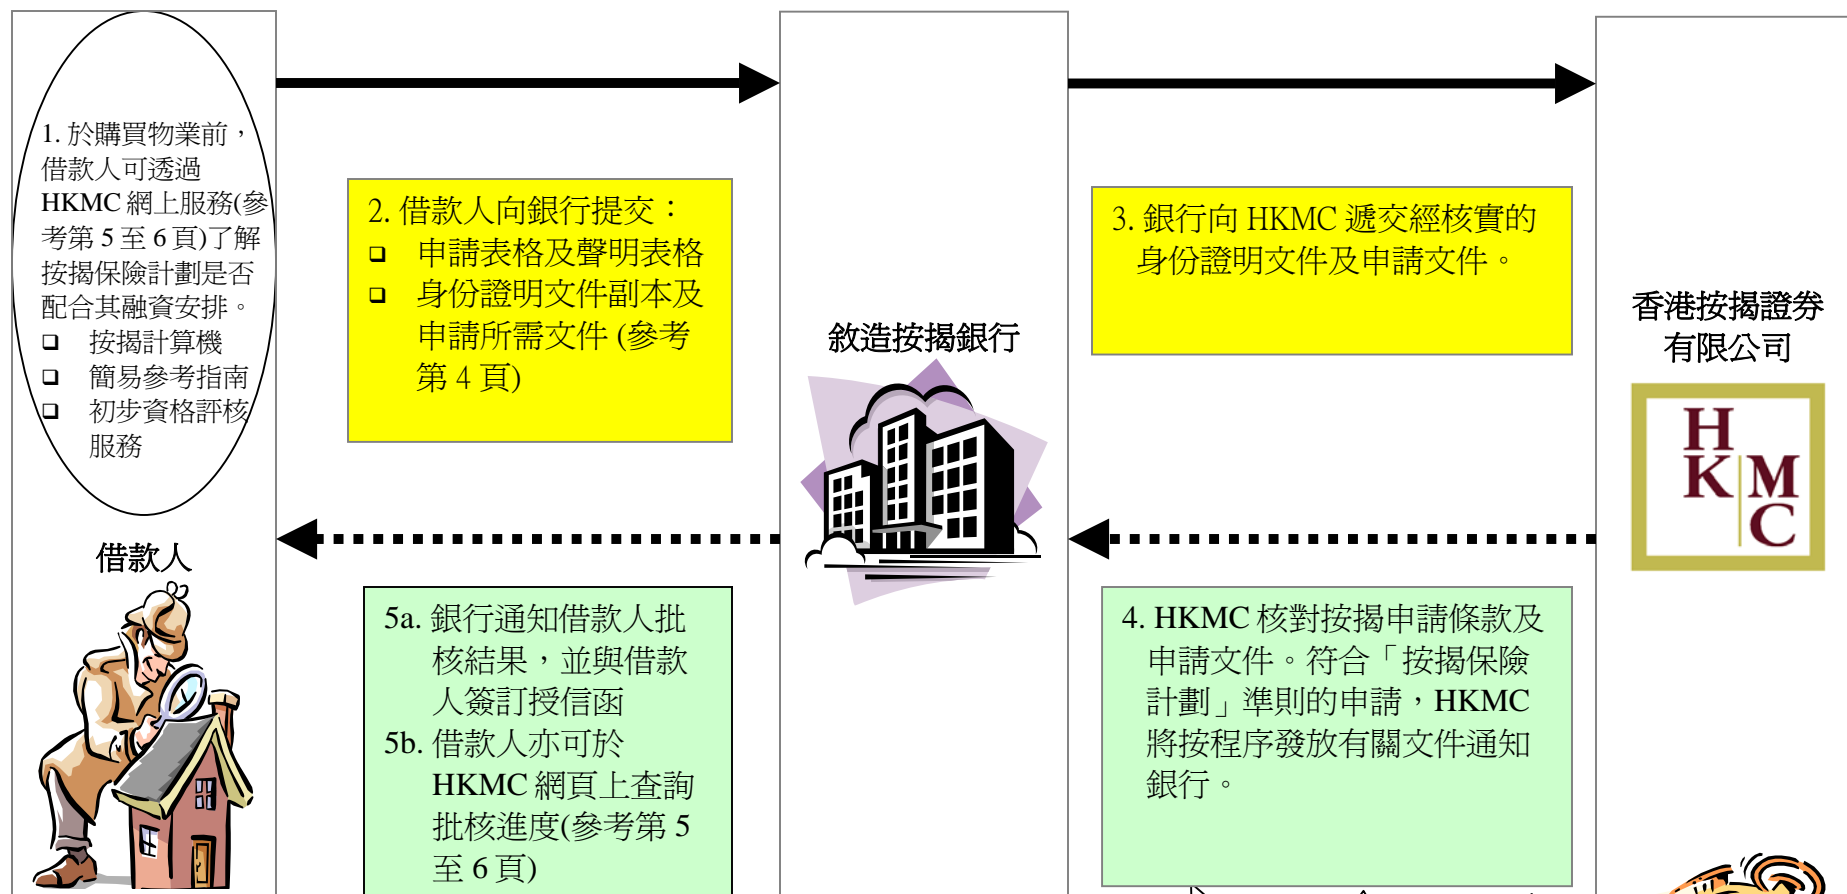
1. 於購買物業前，借款人可透過 HKMC 網上服務(參考第 5 至 6 頁)了解按揭保險計劃是否配合其融資安排。
❑ 按揭計算機
❑ 簡易參考指南
❑ 初步資格評核服務

借款人

2. 借款人向銀行提交：
❑ 申請表格及聲明表格
❑ 身份證明文件副本及申請所需文件 (參考第 4 頁)

敘造按揭銀行

3. 銀行向 HKMC 遞交經核實的身份證明文件及申請文件。

香港按揭證券有限公司

H K M C

5a. 銀行通知借款人批核結果，並與借款人簽訂授信函
5b. 借款人亦可於 HKMC 網頁上查詢批核進度(參考第 5 至 6 頁)

4. HKMC 核對按揭申請條款及申請文件。符合「按揭保險計劃」準則的申請，HKMC 將按程序發放有關文件通知銀行。